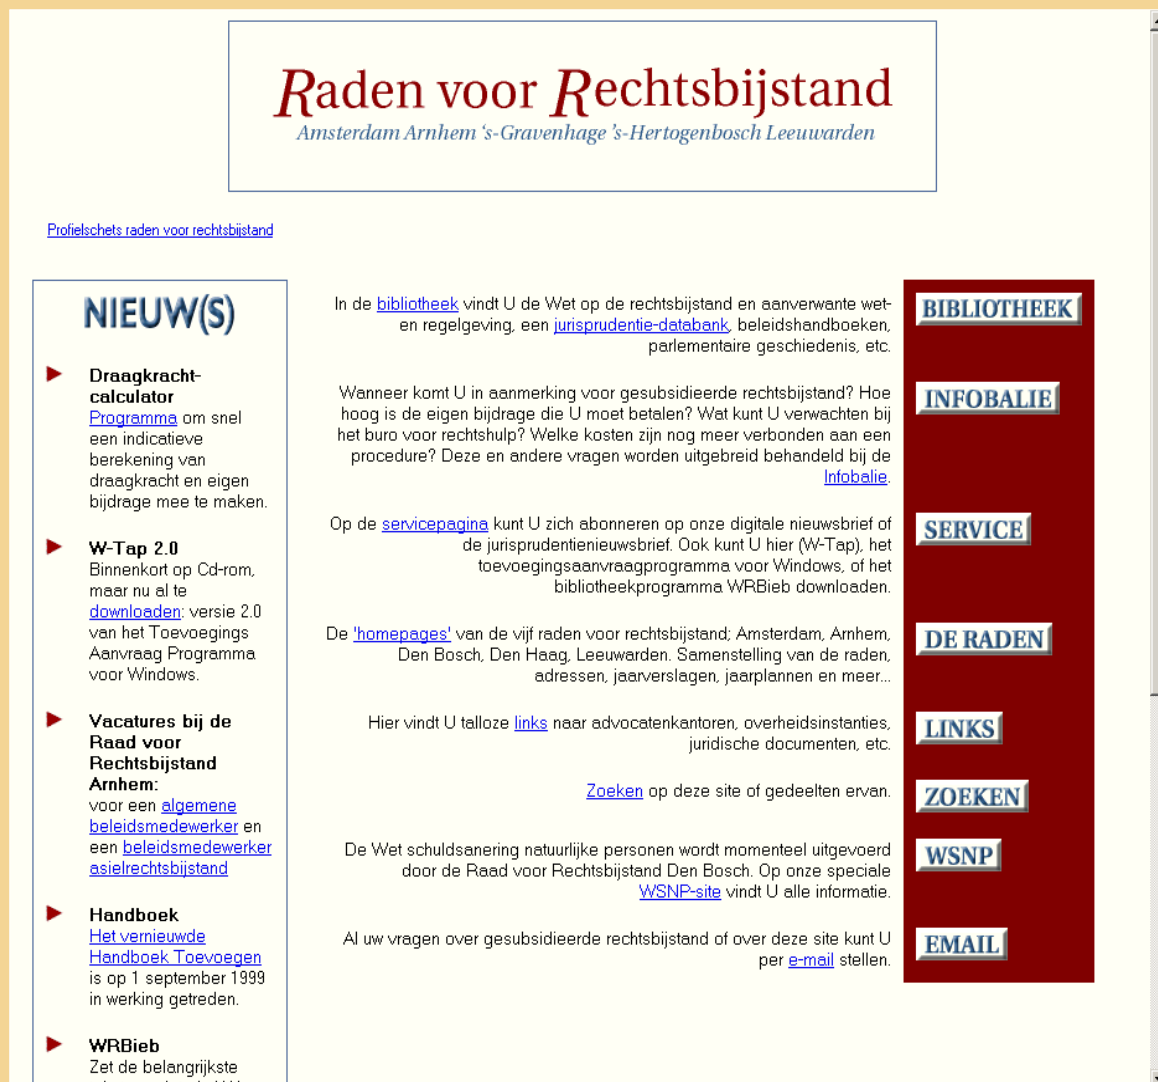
Raden voor Rechtsbijstand
Amsterdam Arnhem 's-Gravenhage 's-Hertogenbosch Leeuwarden

Profielschets raden voor rechtsbijstand

NIEUW(S)

Draagkracht-calculator
Programma om snel een indicatieve berekening van draagkracht en eigen bijdrage mee te maken.

W-Tap 2.0
Binnenkort op Cd-rom, maar nu al te downloaden: versie 2.0 van het Toevoegings Aanvraag Programma voor Windows.

Vacatures bij de Raad voor Rechtsbijstand Arnhem:
voor een algemene beleidsmedewerker en een beleidsmedewerker asielrechtsbijstand

Handboek
Het vernieuwde Handboek Toevoegen is op 1 september 1999 in werking getreden.

WRBieb
Zet de belangrijkste

In de bibliotheek vindt U de Wet op de rechtsbijstand en aanverwante wet- en regelgeving, een jurisprudentie-databank, beleidshandboeken, parlementaire geschiedenis, etc.

BIBLIOTHEEK

Wanneer komt U in aanmerking voor gesubsidieerde rechtsbijstand? Hoe hoog is de eigen bijdrage die U moet betalen? Wat kunt U verwachten bij het buro voor rechtshulp? Welke kosten zijn nog meer verbonden aan een procedure? Deze en andere vragen worden uitgebreid behandeld bij de Infobalie.

INFOBALIE

Op de servicepagina kunt U zich abonneren op onze digitale nieuwsbrief of de jurisprudentienieuwsbrief. Ook kunt U hier (W-Tap), het toevoegingsaanvraagprogramma voor Windows, of het bibliotheekprogramma WRBieb downloaden.

SERVICE

De 'homepages' van de vijf raden voor rechtsbijstand; Amsterdam, Arnhem, Den Bosch, Den Haag, Leeuwarden. Samenstelling van de raden, adressen, jaarverslagen, jaarplannen en meer...

DE RADEN

Hier vindt U talloze links naar advocatenkantoren, overheidsinstanties, juridische documenten, etc.

LINKS

Zoeken op deze site of gedeelten ervan.

ZOEKEN

De Wet schuldsanering natuurlijke personen wordt momenteel uitgevoerd door de Raad voor Rechtsbijstand Den Bosch. Op onze speciale WSNP-site vindt U alle informatie.

WSNP

Al uw vragen over gesubsidieerde rechtsbijstand of over deze site kunt U per e-mail stellen.

EMAIL